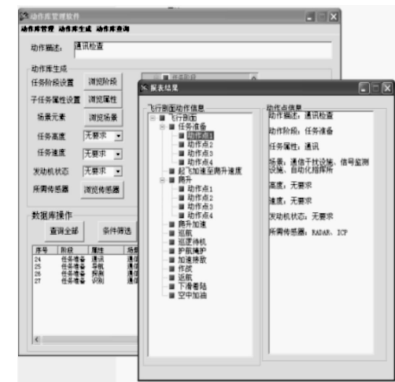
动作库管理软件
动作库管理 动作库生成 动作库查询

动作描述: 通讯检查

动作库生成
任务阶段设置 浏览阶段
子任务属性设置 浏览属性
场景元素 浏览场景
任务高度 无要求
任务速度 无要求
发动机状态 无要求
所需传感器 浏览传感器

数据库操作
查询全部 条件筛选

| 序号 | 阶段 | 属性 |
|---|---|---|
| 24 | 任务准备 | 通讯 |
| 25 | 任务准备 | 通讯 |
| 26 | 任务准备 | 探测 |
| 27 | 任务准备 | 识别 |

搜索结果

飞行测图动作信息
飞行测图
任务准备
动作点1
动作点2
动作点3
动作点4
起飞加速至两升速度
爬升
动作点1
动作点2
动作点3
动作点4
爬升加速
巡航
巡逻待机
护航掩护
加速接敌
作战
返航
下滑着陆
空中加油

动作点信息
动作描述：通讯检查
动作阶段：任务准备
任务属性：通讯
场景：通信干扰设施，信号监测设施，自动化指挥所
高度：无要求
速度：无要求
发动机状态：无要求
所需传感器：RADAR，ICP